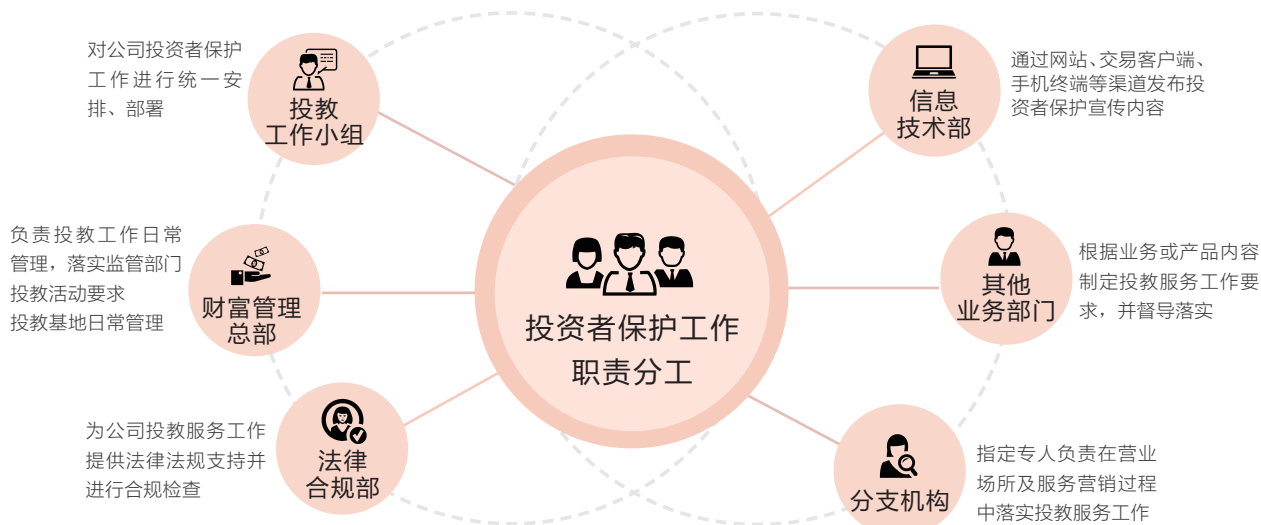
对公司投资者保护工作进行统一安排、部署

投教工作小组

信息技术部

通过网站、交易客户端、手机终端等渠道发布投资者保护宣传内容

负责投教工作日常管理，落实监管部门投教活动要求投教基地日常管理

财富管理总部

投资者保护工作职责分工

其他业务部门

根据业务或产品内容制定投教服务工作要求，并督导落实

为公司投教服务工作提供法律法规支持并进行合规检查

法律合规部

分支机构

指定专人负责在营业场所及服务营销过程中落实投教服务工作